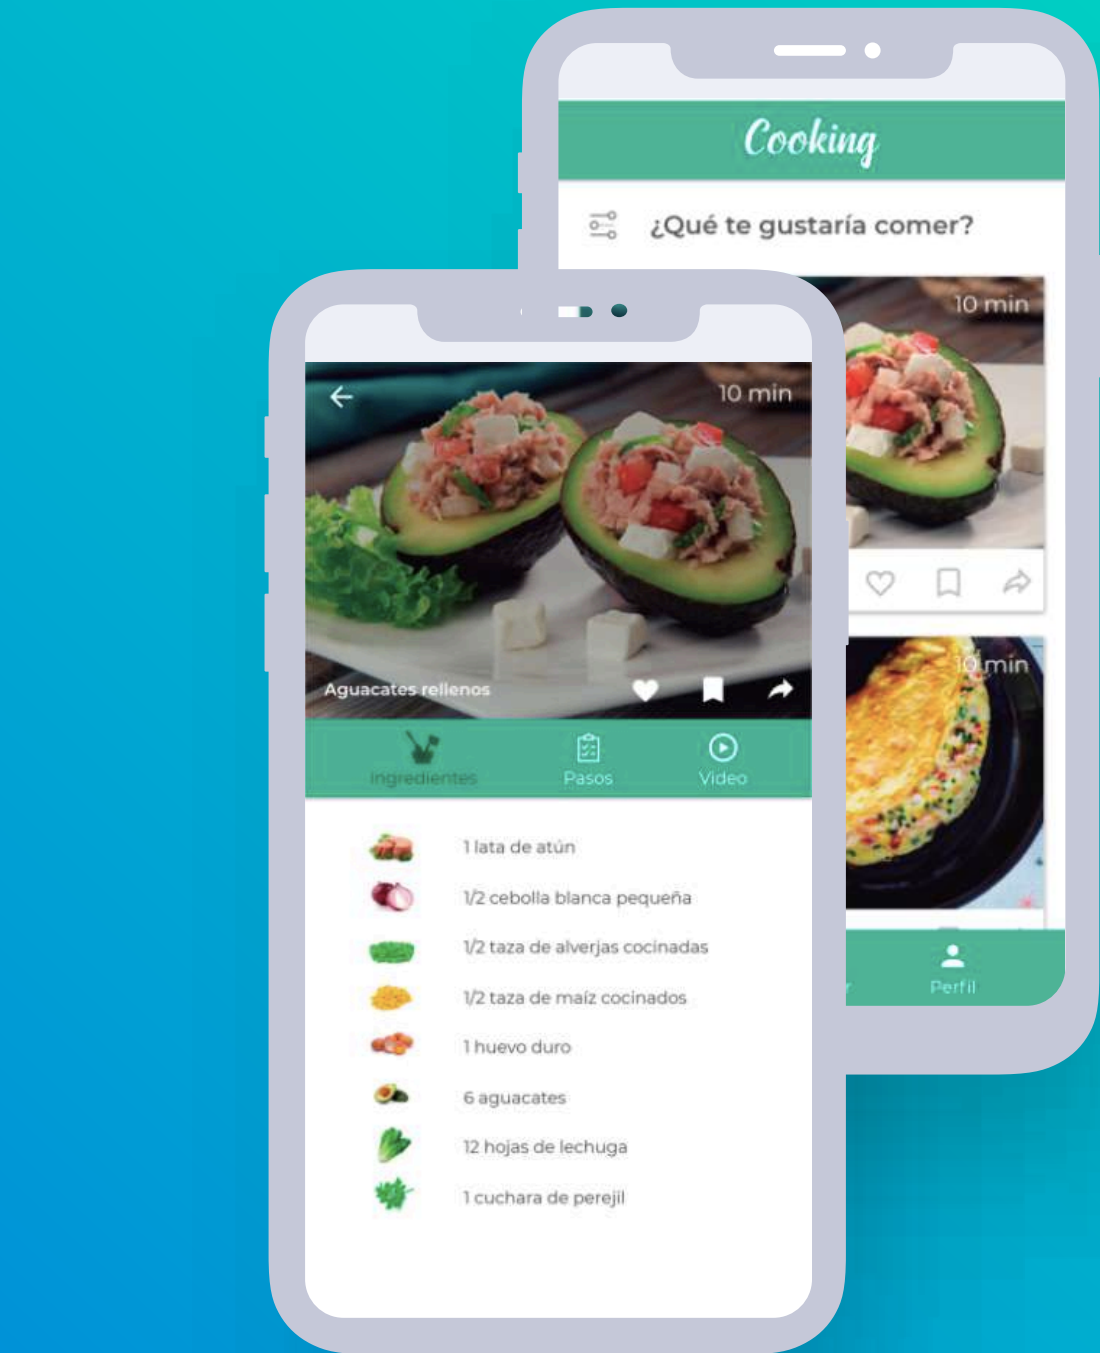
Cooking

¿Qué te gustaría comer?

10 min

10 min

Perfil

10 min

Aguacates rellenos

Ingredientes
Pasos
Video

1 lata de atún
1/2 cebolla blanca pequeña
1/2 taza de alverjas cocinadas
1/2 taza de maíz cocinados
1 huevo duro
6 aguacates
12 hojas de lechuga
1 cuchara de perejil